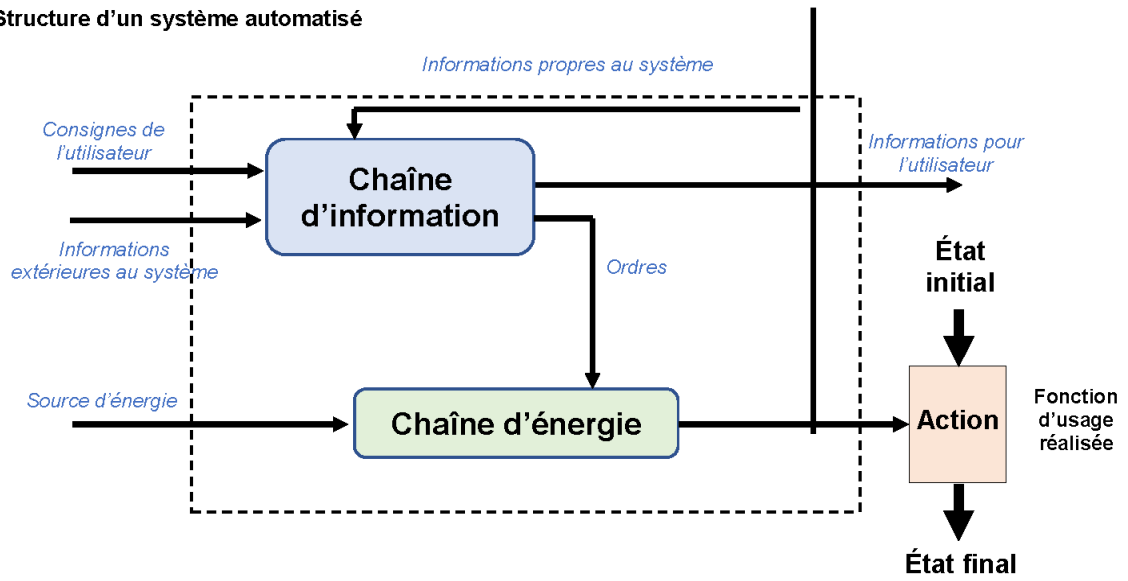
Structure d'un système automatisé

Informations propres au système

Consignes de l'utilisateur

Chaîne d'information

Informations pour l'utilisateur

Informations extérieures au système

Ordres

État initial

Source d'énergie

Chaîne d'énergie

Action

Fonction d'usage réalisée

État final